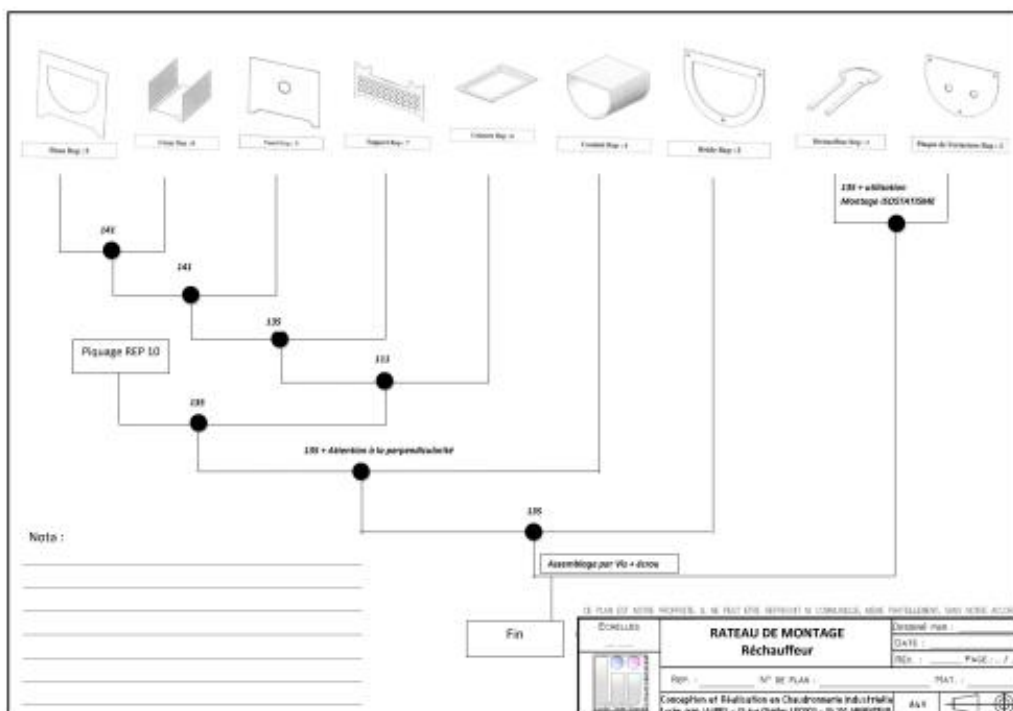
Fixe Rep : 8

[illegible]

Tôle Rep : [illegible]

Support Rep : 7

Cadre Rep : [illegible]

Cornet Rep : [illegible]

Bride Rep : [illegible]

Rep : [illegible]

Plaque de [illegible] Rep : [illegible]

135 + utilisation Montage ISOSTATISME

141

141

135

Piquage REP 10

111

135

135 + Attention à la perpendicularité

135

Assemblage par Vis + écrou

Nota :

Fin

CE PLAN EST NOTRE PROPRIÉTÉ, IL NE PEUT ÊTRE REPRODUIT NI COMMUNIQUÉ, MÊME PARTIELLEMENT, SANS NOTRE ACCO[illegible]

ECHELLES

RATEAU DE MONTAGE
Réchauffeur

DESSINÉ PAR :

DATE :

IND : PAGE : /

REP : N° DE PLAN :

MAT :

Conception et Réalisation en Chaudronnerie Industrielle

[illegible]

A4X